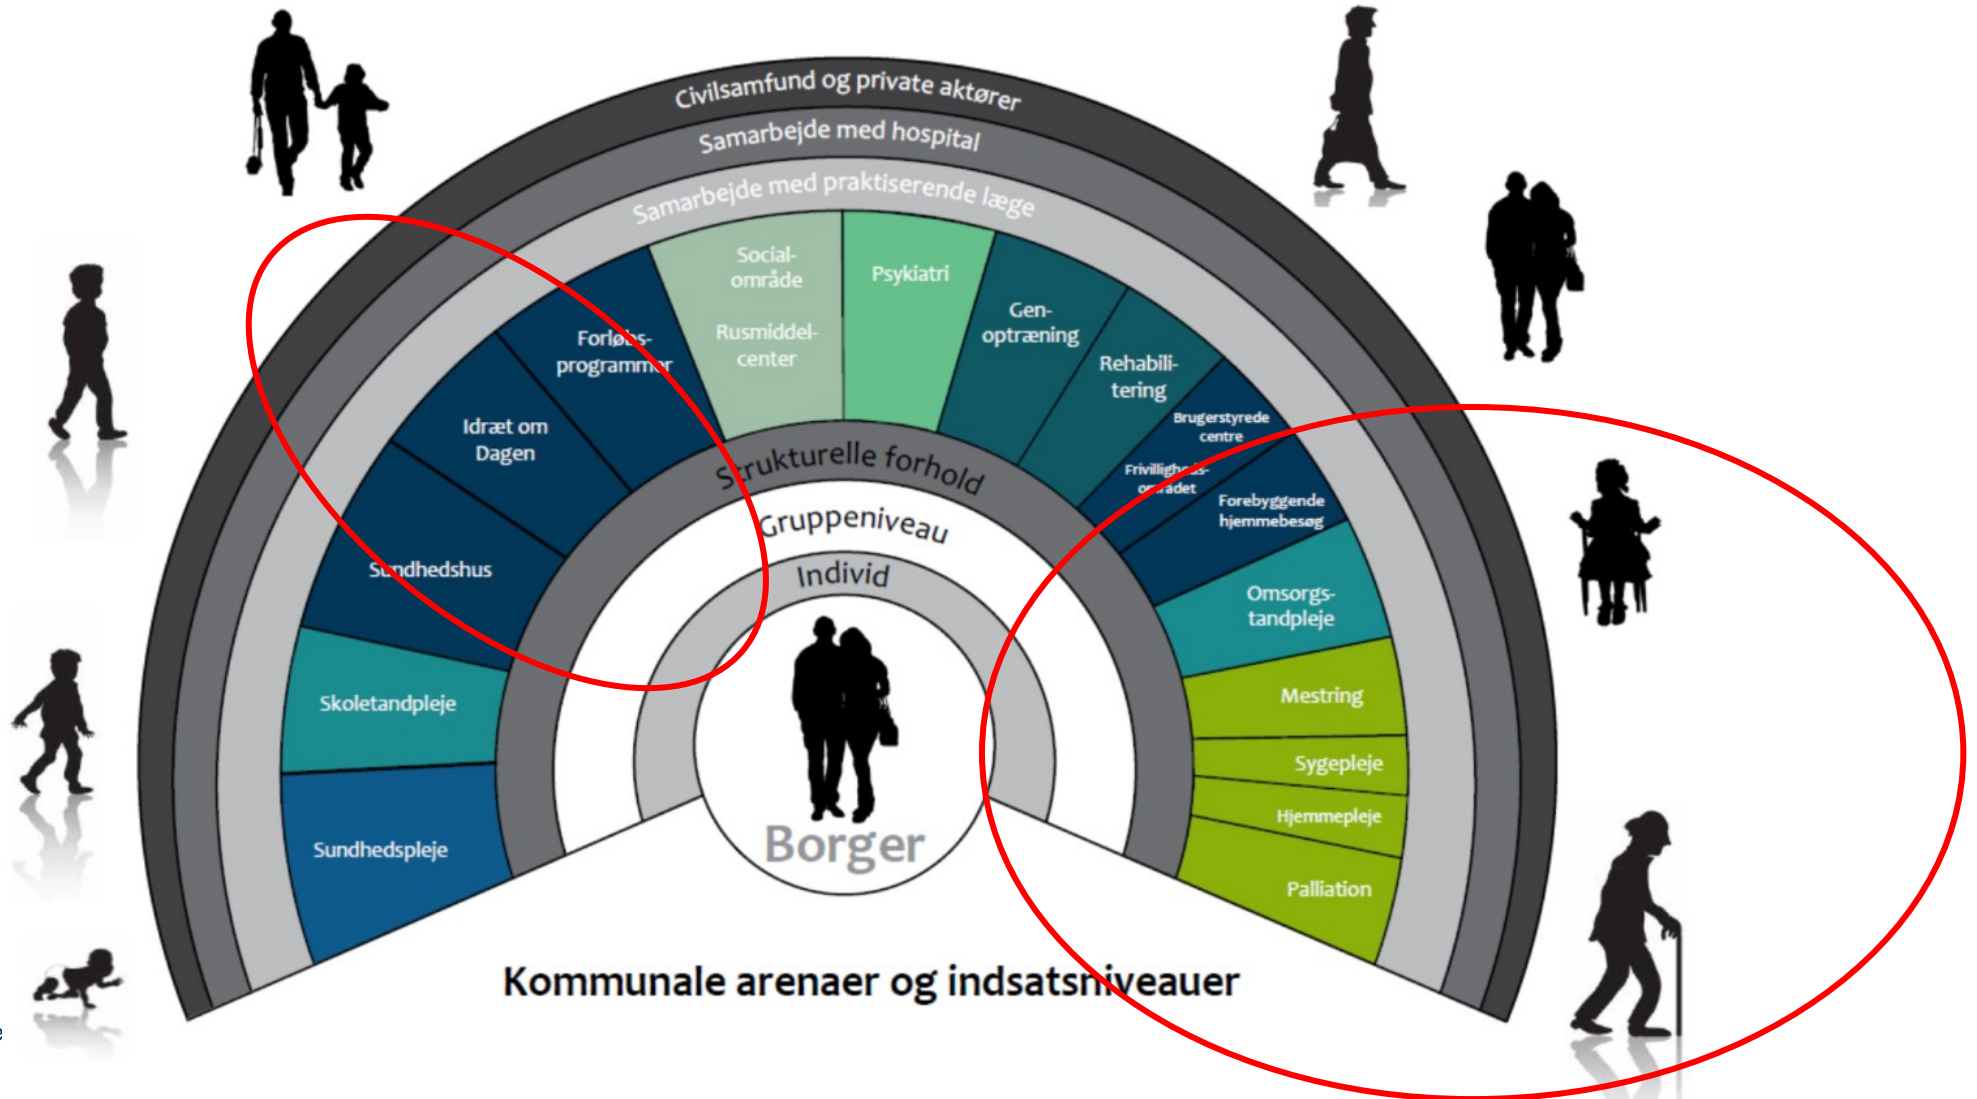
Civilsamfund og private aktører

Samarbejde med hospital

Samarbejde med praktiserende læge

Social-område

Rusmiddel-center

Psykiatri

Gen-optræning

Rehabili-tering

Brugerstyrede centre

Frivilligheds-området

Forebyggende hjemmebesøg

Omsorgs-tandpleje

Mestring

Sygepleje

Hjemmepleje

Palliation

Forløbs-programmer

Idræt om Dagen

Sundhedshus

Skoletandpleje

Sundhedspleje

Strukturelle forhold

Gruppeniveau

Individ

Borger

Kommunale arenaer og indsatsniveauer